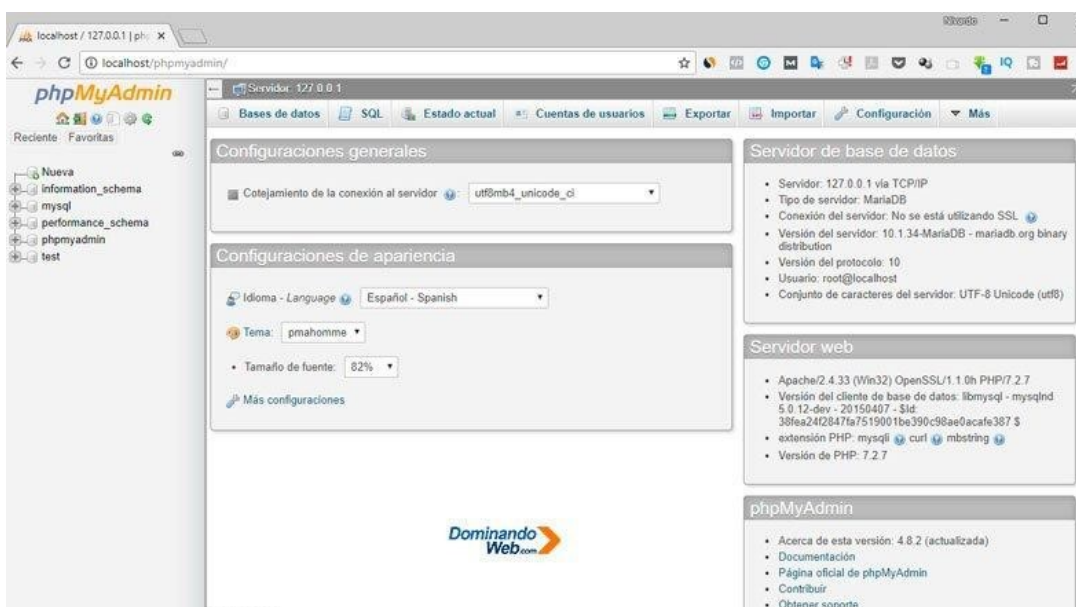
localhost / 127.0.0.1 | php ×

Ricardo

localhost/phpmyadmin/

phpMyAdmin

Reciente Favoritas

Nueva
information_schema
mysql
performance_schema
phpmyadmin
test

Servidor: 127.0.0.1

Bases de datos SQL Estado actual Cuentas de usuarios Exportar Importar Configuración Más

Configuraciones generales

Cotejamiento de la conexión al servidor: utf8mb4_unicode_ci

Configuraciones de apariencia

Idioma - Language: Español - Spanish

Tema: pmahomme

Tamaño de fuente: 82%

Más configuraciones

Servidor de base de datos

- Servidor: 127.0.0.1 via TCP/IP
- Tipo de servidor: MariaDB
- Conexión del servidor: No se está utilizando SSL
- Versión del servidor: 10.1.34-MariaDB - mariadb.org binary distribution
- Versión del protocolo: 10
- Usuario: root@localhost
- Conjunto de caracteres del servidor: UTF-8 Unicode (utf8)

Servidor web

- Apache/2.4.33 (Win32) OpenSSL/1.1.0h PHP/7.2.7
- Versión del cliente de base de datos: libmysql - mysqlnd 5.0.12-dev - 20150407 - $Id: 38fea24f2847fa7519001be390c98ae0acafe387 $
- extensión PHP: mysqli curl mbstring
- Versión de PHP: 7.2.7

phpMyAdmin

- Acerca de esta versión: 4.8.2 (actualizada)
- Documentación
- Página oficial de phpMyAdmin
- Contribuir
- Obtener soporte

DominandoWeb.com